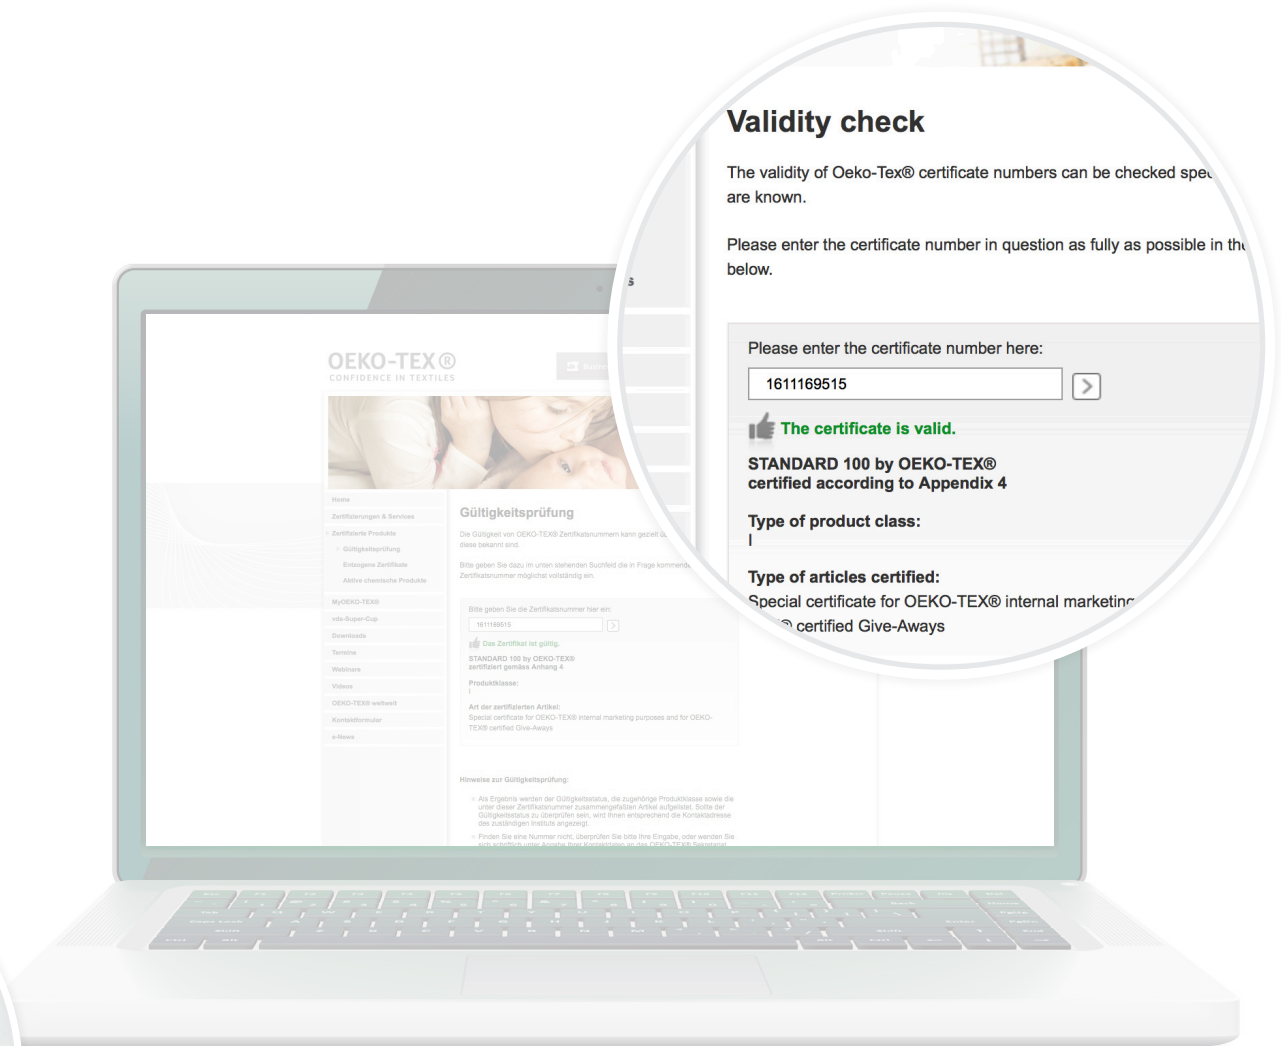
Validity check

The validity of Oeko-Tex® certificate numbers can be checked spe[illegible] are known.

Please enter the certificate number in question as fully as possible in th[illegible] below.

Please enter the certificate number here:

1611169515

The certificate is valid.

STANDARD 100 by OEKO-TEX®
certified according to Appendix 4

Type of product class:
I

Type of articles certified:
Special certificate for OEKO-TEX® internal marketin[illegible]
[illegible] certified Give-Aways

OEKO-TEX®
CONFIDENCE IN TEXTILES

Home
Zertifizierungen & Services
Zertifizierte Produkte
Gültigkeitsprüfung
Entzogene Zertifikate
Aktive chemische Produkte
MyOEKO-TEX®
vds-Super-Cup
Downloads
Termine
Webinars
Videos
OEKO-TEX® weltweit
Kontaktformular
e-News

Gültigkeitsprüfung

Die Gültigkeit von OEKO-TEX® Zertifikatsnummern kann gezielt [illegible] diese bekannt sind.

Bitte geben Sie dazu im unten stehenden Suchfeld die in Frage kommende Zertifikatsnummer möglichst vollständig ein.

Bitte geben Sie die Zertifikatsnummer hier ein:

1611169515

Das Zertifikat ist gültig.

STANDARD 100 by OEKO-TEX®
zertifiziert gemäss Anhang 4

Produktklasse:
I

Art der zertifizierten Artikel:
Special certificate for OEKO-TEX® internal marketing purposes and for OEKO-TEX® certified Give-Aways

Hinweise zur Gültigkeitsprüfung:

Als Ergebnis werden der Gültigkeitsstatus, die zugehörige Produktklasse sowie die unter dieser Zertifikatsnummer zusammengefassten Artikel aufgelistet. Sollte der Gültigkeitsstatus zu überprüfen sein, wird Ihnen entsprechend die Kontaktadresse des zuständigen Instituts angezeigt.

Finden Sie eine Nummer nicht, überprüfen Sie bitte Ihre Eingabe, oder wenden Sie sich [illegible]